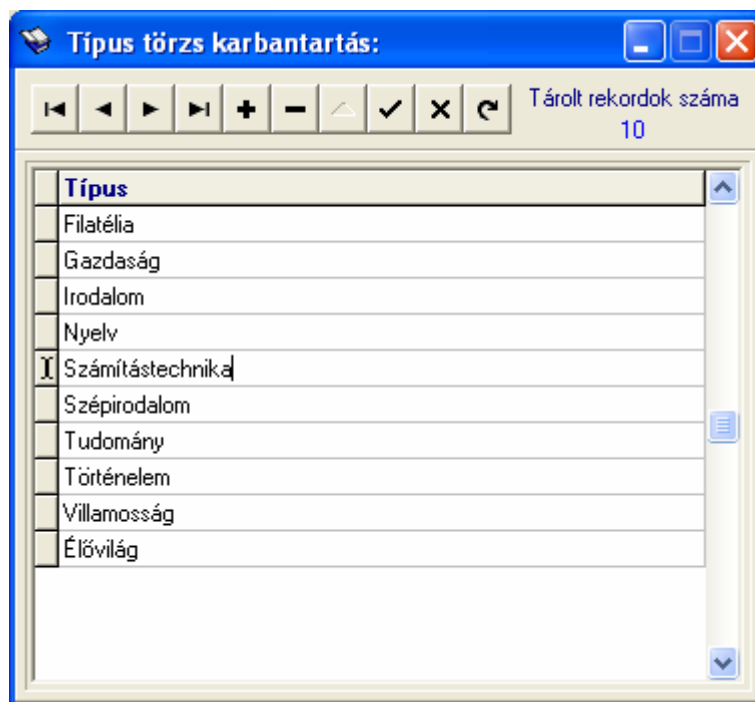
Típus törzs karbantartás:

Tárolt rekordok száma
10

| Típus |
|---|
| Filatélia |
| Gazdaság |
| Irodalom |
| Nyelv |
| Számítástechnika |
| Szépirodalom |
| Tudomány |
| Történelem |
| Villamosság |
| Élővilág |